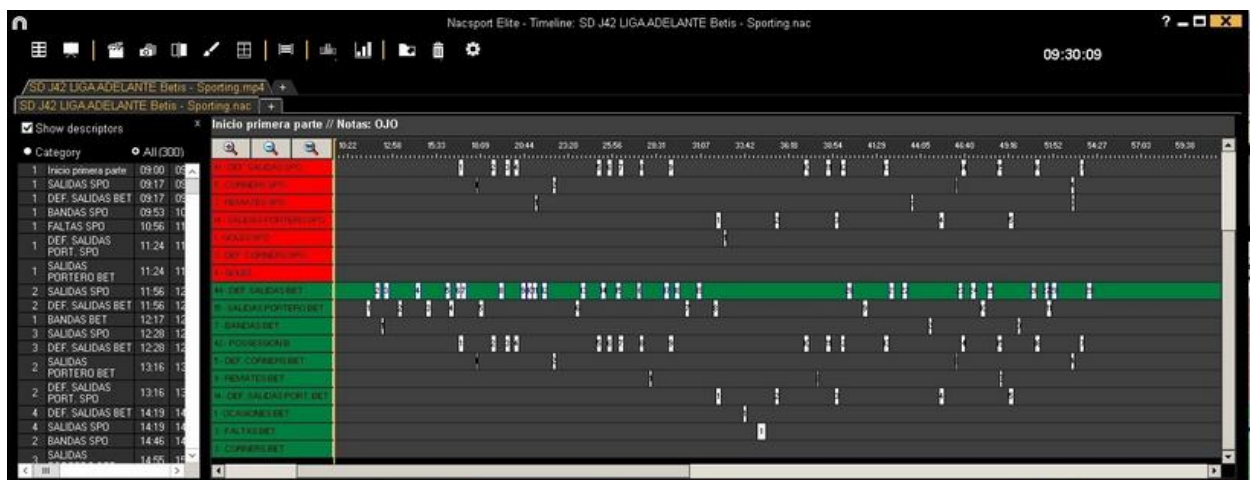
Nacsport Elite - Timeline: SD J42 LIGA ADELANTE Betis - Sporting.nac

09:30:09

SD J42 LIGA ADELANTE Betis - Sporting.mp4 +
SD J42 LIGA ADELANTE Betis - Sporting.nac +

Show descriptors
Category
All (300)

| | | | |
|---|---|---|---|
| 1 | Inicio primera parte | 09:00 | 09 |
| 1 | SALIDAS SPO | 09:17 | 09 |
| 1 | DEF. SALIDAS BET | 09:17 | 09 |
| 1 | BANDAS SPO | 09:53 | 10 |
| 1 | FALTAS SPO | 10:56 | 11 |
| 1 | DEF. SALIDAS PORT. SPO | 11:24 | 11 |
| 1 | SALIDAS PORTERO BET | 11:24 | 11 |
| 2 | SALIDAS SPO | 11:56 | 12 |
| 2 | DEF. SALIDAS BET | 11:56 | 12 |
| 1 | BANDAS BET | 12:17 | 12 |
| 3 | SALIDAS SPO | 12:28 | 12 |
| 3 | DEF. SALIDAS BET | 12:28 | 12 |
| 2 | SALIDAS PORTERO BET | 13:16 | 13 |
| 2 | DEF. SALIDAS PORT. SPO | 13:16 | 13 |
| 4 | DEF. SALIDAS BET | 14:19 | 14 |
| 4 | SALIDAS SPO | 14:19 | 14 |
| 2 | BANDAS SPO | 14:46 | 14 |
| 3 | SALIDAS | 14:55 | 15 |

Inicio primera parte // Notas: OJO

10:22 12:58 15:33 18:09 20:44 23:20 25:56 28:31 31:07 33:42 36:18 38:54 41:29 44:05 46:40 49:16 51:52 54:27 57:03 59:38

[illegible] DEF. SALIDAS SPO
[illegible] CORNERS SPO
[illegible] REMATES SPO
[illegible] SALIDAS PORTERO SPO
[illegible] GOLES SPO
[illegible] DEF. CORNERS SPO
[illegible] GOLES
44 - DEF. SALIDAS BET
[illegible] SALIDAS PORTERO BET
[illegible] BANDAS BET
42 - POSESION B
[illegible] DEF. CORNERS BET
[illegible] REMATES BET
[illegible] DEF. SALIDAS PORT. BET
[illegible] OCASIONES BET
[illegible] FALTAS BET
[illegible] CORNERS BET